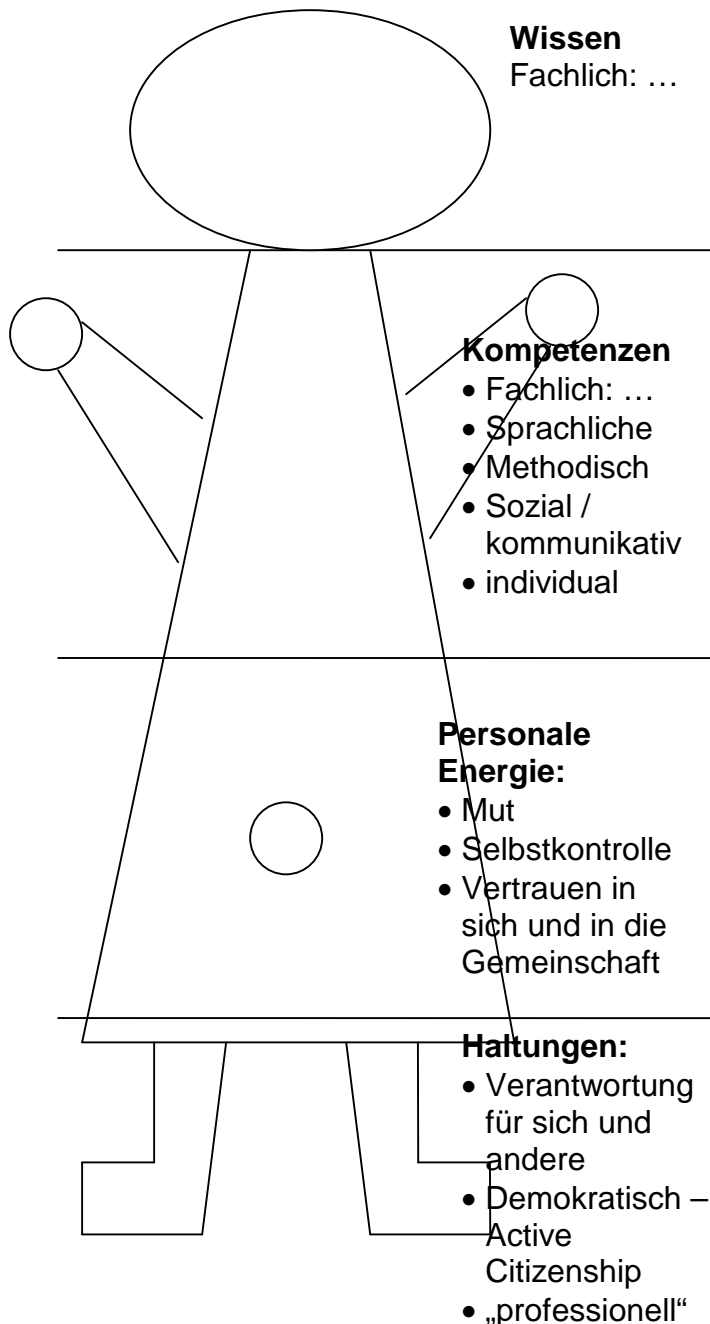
**Wissen**
Fachlich: …

**Kompetenzen**
- Fachlich: …
- Sprachliche
- Methodisch
- Sozial / kommunikativ
- individual

**Personale Energie:**
- Mut
- Selbstkontrolle
- Vertrauen in sich und in die Gemeinschaft

**Haltungen:**
- Verantwortung für sich und andere
- Demokratisch – Active Citizenship
- „professionell“